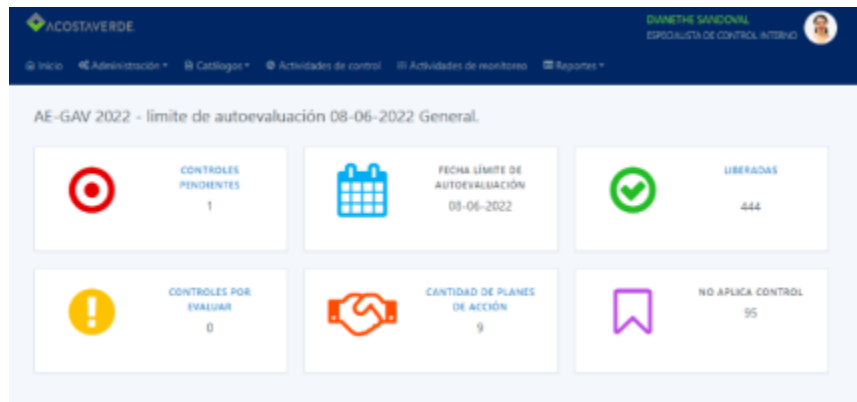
ACOSTAVERDE

DIANETHE SANDOVAL
ESPECIALISTA DE CONTROL INTERNO

Inicio Administración ▾ Catálogos ▾ Actividades de control Actividades de monitoreo Reportes ▾

AE-GAV 2022 - límite de autoevaluación 08-06-2022 General.

CONTROLES PENDIENTES
1

FECHA LÍMITE DE AUTOEVALUACIÓN
08-06-2022

LIBERADAS
444

CONTROLES POR EVALUAR
0

CANTIDAD DE PLANES DE ACCIÓN
9

NO APLICA CONTROL
95